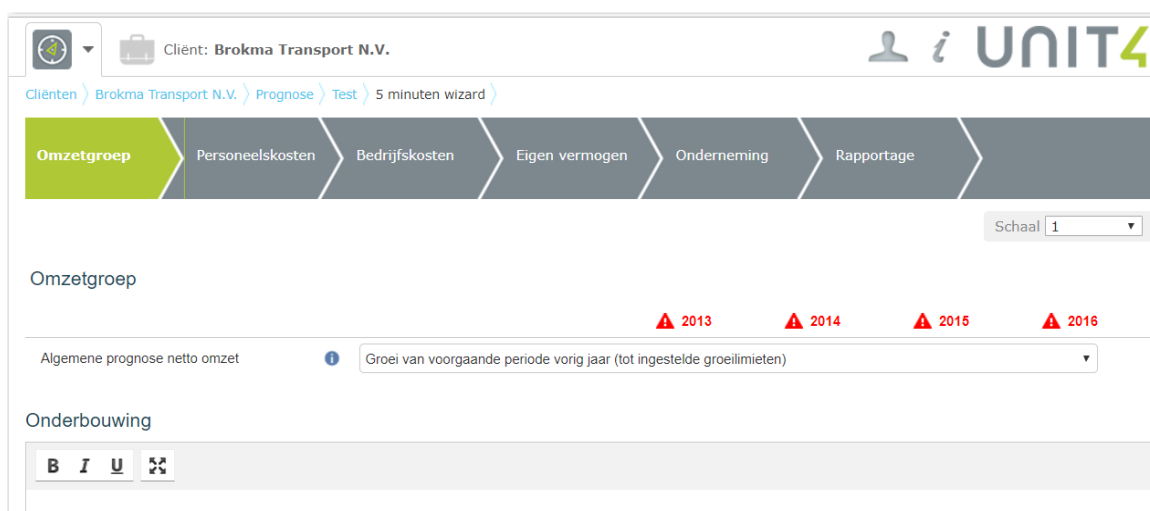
Cliënt: Brokma Transport N.V.

i UNIT4

Cliënten Brokma Transport N.V. Prognose Test 5 minuten wizard

Omzetgroep Personeelskosten Bedrijfskosten Eigen vermogen Onderneming Rapportage

Schaal 1

Omzetgroep

2013 2014 2015 2016

Algemene prognose netto omzet

Groei van voorgaande periode vorig jaar (tot ingestelde groeilimieten)

Onderbouwing

B I U